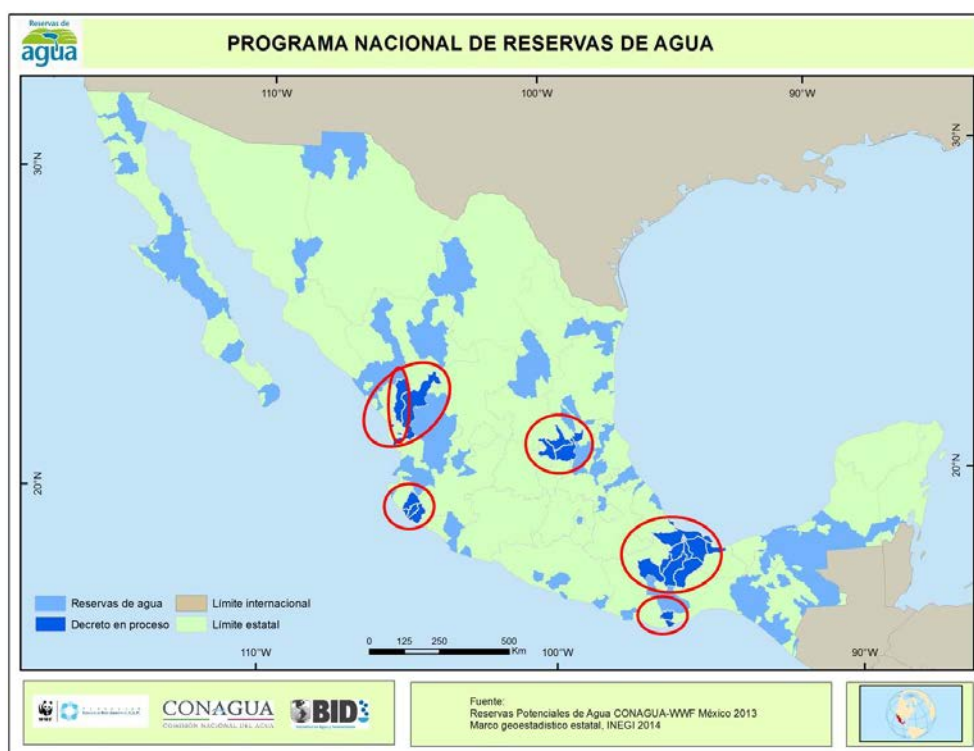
Reservas de agua

PROGRAMA NACIONAL DE RESERVAS DE AGUA

110°W
100°W
90°W
30°N
30°N
20°N
20°N

Reservas de agua
Decreto en proceso
Límite internacional
Límite estatal

0 125 250 500 Km

110°W
100°W
90°W

WWF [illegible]
CONAGUA
COMISIÓN NACIONAL DEL AGUA
BID

Fuente:
Reservas Potenciales de Agua CONAGUA-WWF México 2013
Marco geoestadístico estatal, INEGI 2014